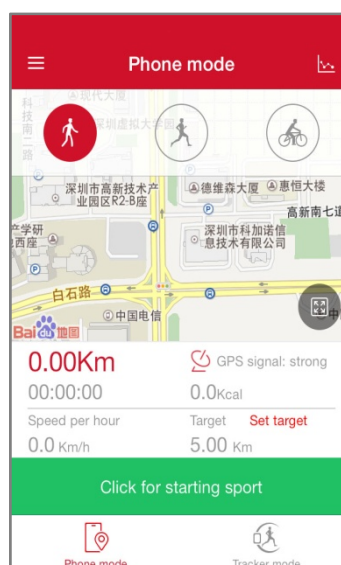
Phone mode

现代大厦
科技南一道
深圳虚拟大学园
深圳市高新技术产业园区R2-B座
德维森大厦
惠恒大楼
高新南七道
学研西座
深圳市科加诺信息技术有限公司
白石路
中国电信
Bai地图

0.00Km
GPS signal: strong
00:00:00
0.0Kcal
Speed per hour
Target
Set target
0.0 Km/h
5.00 Km

Click for starting sport

Phone mode
Tracker mode